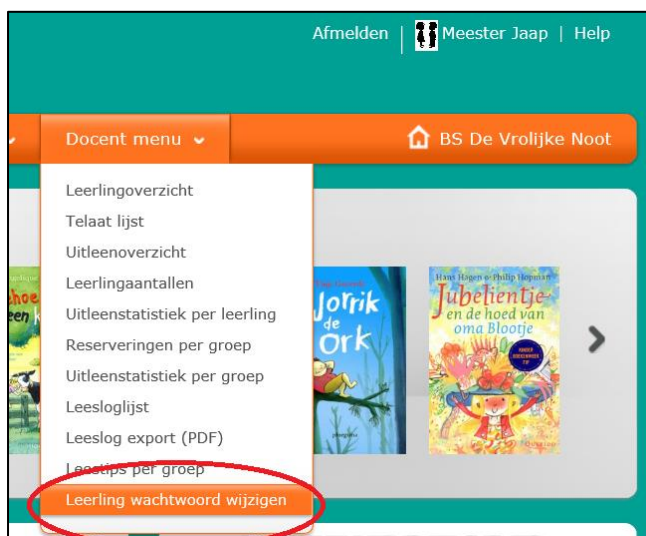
Afmelden | Meester Jaap | Help

Docent menu

BS De Vrolijke Noot

Leerlingoverzicht
Telaat lijst
Uitleenoverzicht
Leerlingaantallen
Uitleenstatistiek per leerling
Reserveringen per groep
Uitleenstatistiek per groep
Leesloglijst
Leeslog export (PDF)
Leestips per groep
Leerling wachtwoord wijzigen

Jorrik de Ork

Hans Hagen & Philip Hopman
Jubelientje en de hoed van oma Blootje